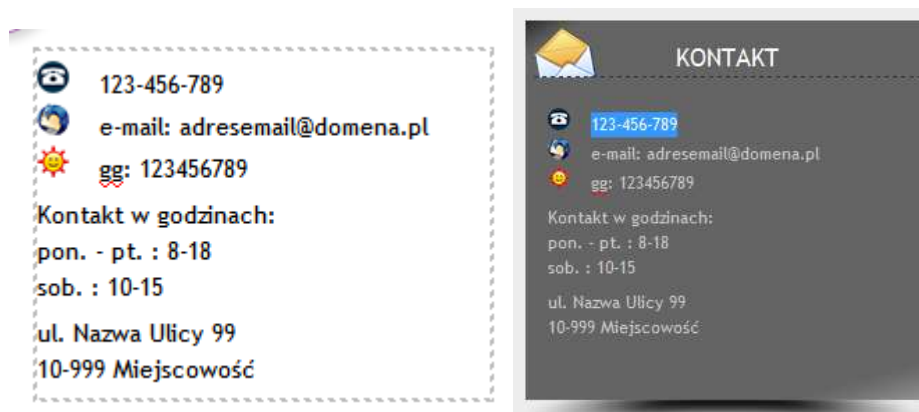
123-456-789

e-mail: adresemail@domena.pl

gg: 123456789

Kontakt w godzinach:
pon. - pt. : 8-18
sob. : 10-15

ul. Nazwa Ulicy 99
10-999 Miejscowość

KONTAKT

123-456-789

e-mail: adresemail@domena.pl

gg: 123456789

Kontakt w godzinach:
pon. - pt. : 8-18
sob. : 10-15

ul. Nazwa Ulicy 99
10-999 Miejscowość